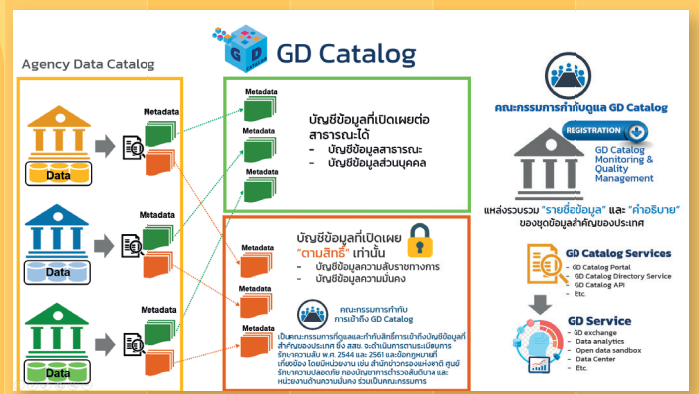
GD Catalog

Agency Data Catalog

Metadata

Data

Metadata

Data

Metadata

Data

Metadata

Metadata

Metadata

บัญชีข้อมูลที่เปิดเผยต่อสาธารณะได้
- บัญชีข้อมูลสาธารณะ
- บัญชีข้อมูลส่วนบุคคล

Metadata

Metadata

Metadata

บัญชีข้อมูลที่เปิดเผย "ตามสิทธิ์" เท่านั้น
- บัญชีข้อมูลความลับราชการ
- บัญชีข้อมูลความมั่นคง

คณะกรรมการกำกับการเข้าถึง GD Catalog

เป็นคณะกรรมการที่ดูแลและกำกับสิทธิ์การเข้าถึงบัญชีข้อมูลที่สำคัญของประเทศ ซึ่ง สสช. จะดำเนินการตามระเบียบการรักษาความลับ พ.ศ. 2544 และ 2561 และข้อกฎหมายที่เกี่ยวข้อง โดยมีหน่วยงาน เช่น สำนักข่าวกรองแห่งชาติ ศูนย์รักษาความปลอดภัย กองบัญชาการตำรวจสันติบาล และหน่วยงานด้านความมั่นคง ร่วมเป็นคณะกรรมการ

คณะกรรมการกำกับดูแล GD Catalog

REGISTRATION

GD Catalog Monitoring & Quality Management

แหล่งรวบรวม "รายชื่อข้อมูล" และ "คำอธิบาย" ของชุดข้อมูลสำคัญของประเทศ

GD Catalog Services
- GD Catalog Portal
- GD Catalog Directory Service
- GD Catalog API
- Etc.

GD Service
- GD exchange
- Data analytics
- Open data sandbox
- Data Center
- Etc.